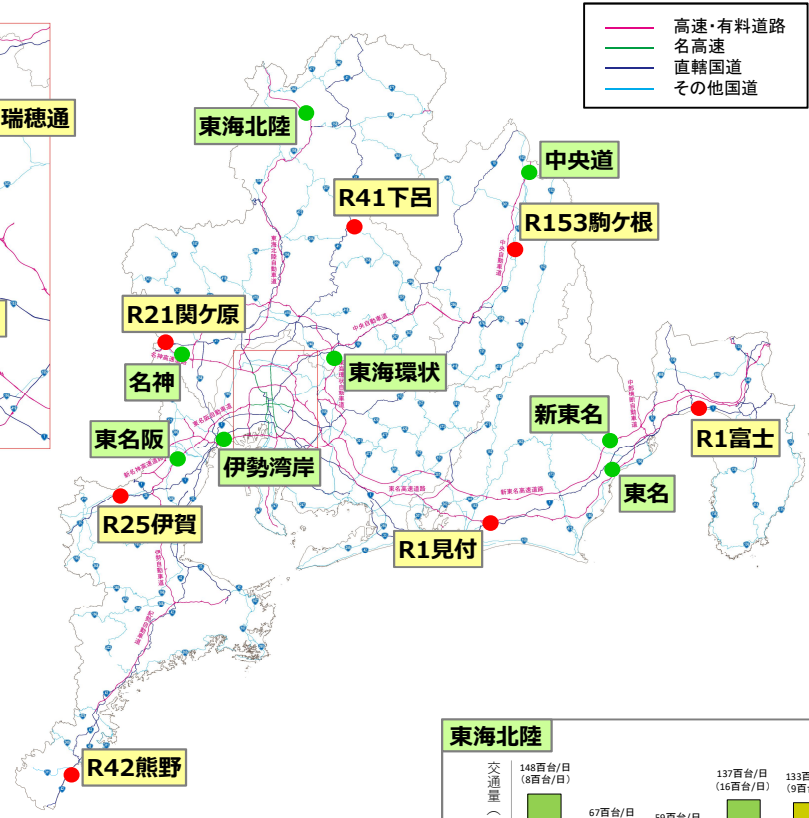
高速・有料道路
名高速
直轄国道
その他国道

瑞穂通

東海北陸

中央道

R41下呂

R153駒ケ根

R21関ケ原

名神

東海環状

新東名

R1富士

東名阪

伊勢湾岸

東名

R25伊賀

R1見付

R42熊野

東海北陸

交通量（

148百台/日
（8百台/日）

67百台/日

59百台/日

137百台/日
（16百台/日）

133百
（9百